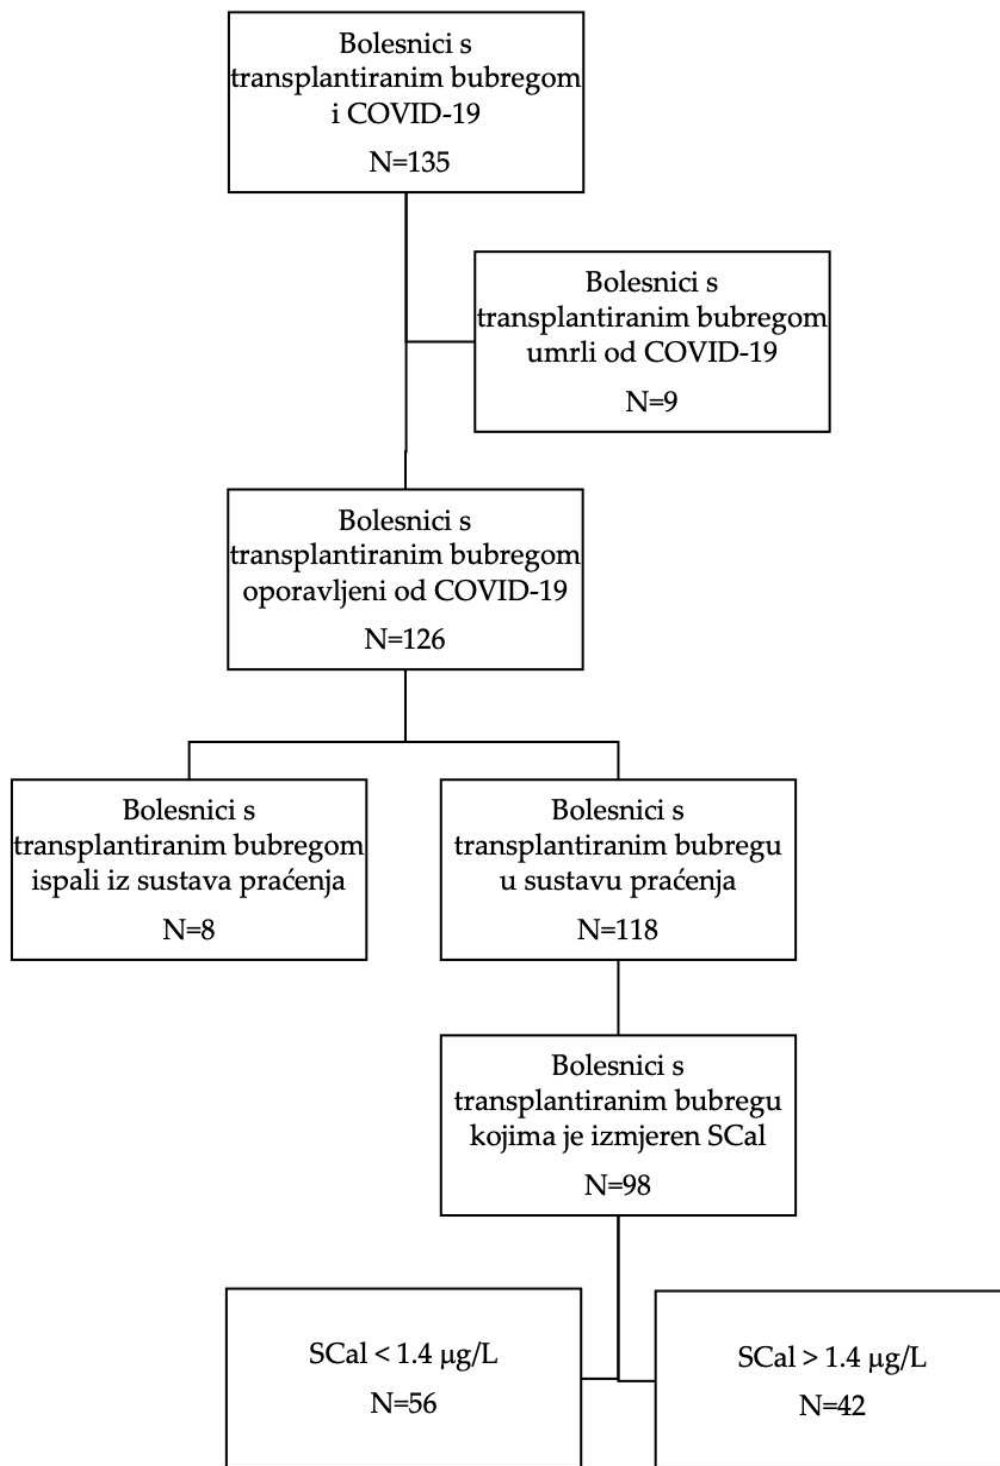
Bolesnici s transplantiranim bubregom i COVID-19

N=135

Bolesnici s transplantiranim bubregom umrli od COVID-19

N=9

Bolesnici s transplantiranim bubregom oporavljeni od COVID-19

N=126

Bolesnici s transplantiranim bubregom ispali iz sustava praćenja

N=8

Bolesnici s transplantiranim bubregu u sustavu praćenja

N=118

Bolesnici s transplantiranim bubregu kojima je izmjeren SCal

N=98

SCal < 1.4 μg/L

N=56

SCal > 1.4 μg/L

N=42